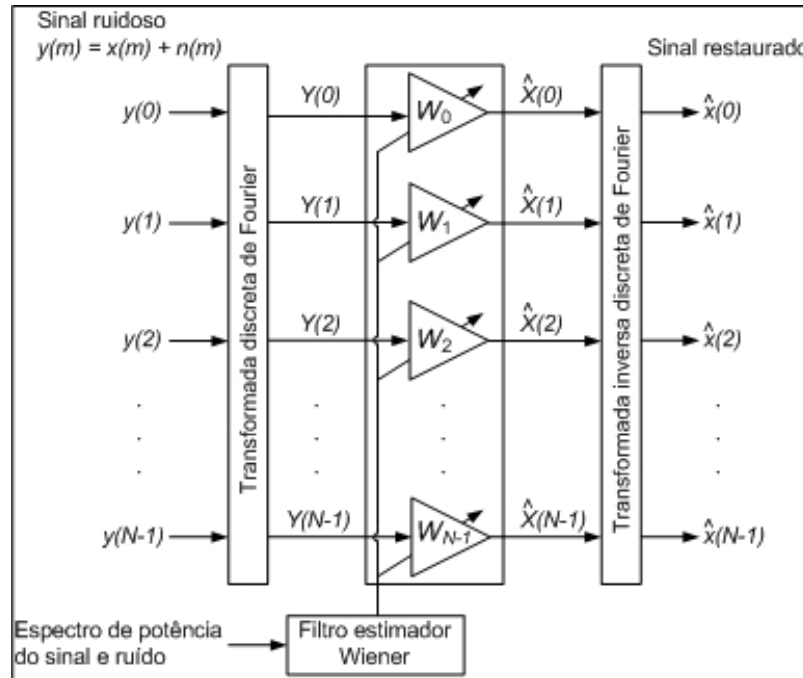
Sinal ruidoso
$y(m) = x(m) + n(m)$

Sinal restaurado

$y(0)$
$y(1)$
$y(2)$
.
.
.
$y(N-1)$

Transformada discreta de Fourier

$Y(0)$
$Y(1)$
$Y(2)$
.
.
.
$Y(N-1)$

$W_0$
$W_1$
$W_2$
.
.
.
$W_{N-1}$

$\hat{X}(0)$
$\hat{X}(1)$
$\hat{X}(2)$
.
.
.
$\hat{X}(N-1)$

Transformada inversa discreta de Fourier

$\hat{x}(0)$
$\hat{x}(1)$
$\hat{x}(2)$
.
.
.
$\hat{x}(N-1)$

Espectro de potência do sinal e ruído

Filtro estimador Wiener